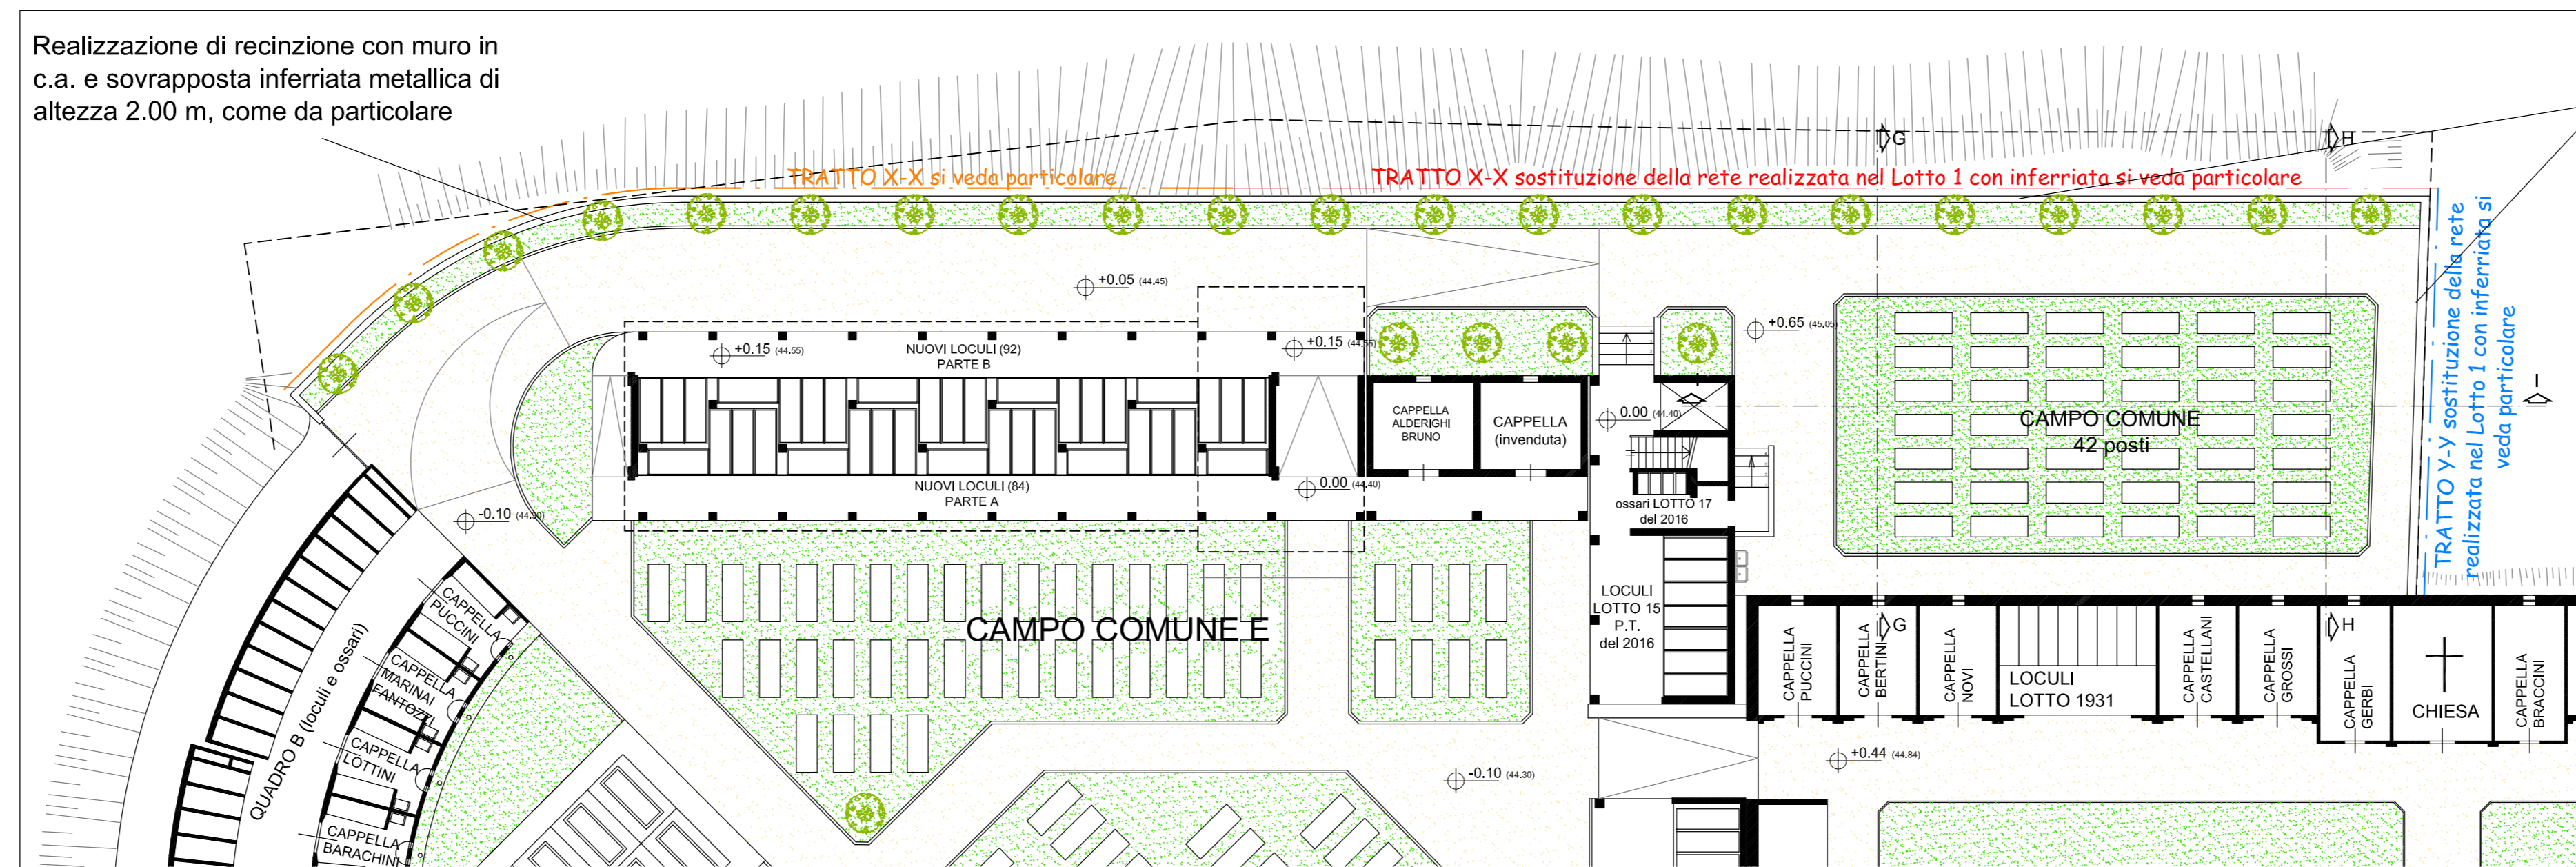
Realizzazione di recinzione con muro in c.a. e sovrapposta inferriata metallica di altezza 2.00 m, come da particolare

TRATTO X-X si veda particolare

TRATTO X-X sostituzione della rete realizzata nel Lotto 1 con inferriata si veda particolare

G

H

TRATTO Y-Y sostituzione della rete realizzata nel Lotto 1 con inferriata si veda particolare

I

+0.05 (44,45)

+0.15 (44,55)

NUOVI LOCULI (92) PARTE B

+0.15 (44,55)

+0.65 (45,05)

CAPPELLA ALDERIGHI BRUNO

CAPPELLA (invenduta)

0.00 (44,40)

CAMPO COMUNE 42 posti

NUOVI LOCULI (84) PARTE A

0.00 (44,40)

ossari LOTTO 17 del 2016

-0.10 (44,30)

CAPPELLA PUCCINI

CAPPELLA MARINAI FANTOZZI

CAPPELLA LOTTINI

CAPPELLA BARACHINI

QUADRO B (loculi e ossari)

CAMPO COMUNE E

LOCULI LOTTO 15 P.T. del 2016

CAPPELLA PUCCINI

CAPPELLA BERTINI

G

CAPPELLA NOVI

LOCULI LOTTO 1931

CAPPELLA CASTELLANI

CAPPELLA GROSSI

H

CAPPELLA GERBI

CHIESA

CAPPELLA BRACCINI

+0.44 (44,84)

-0.10 (44,30)